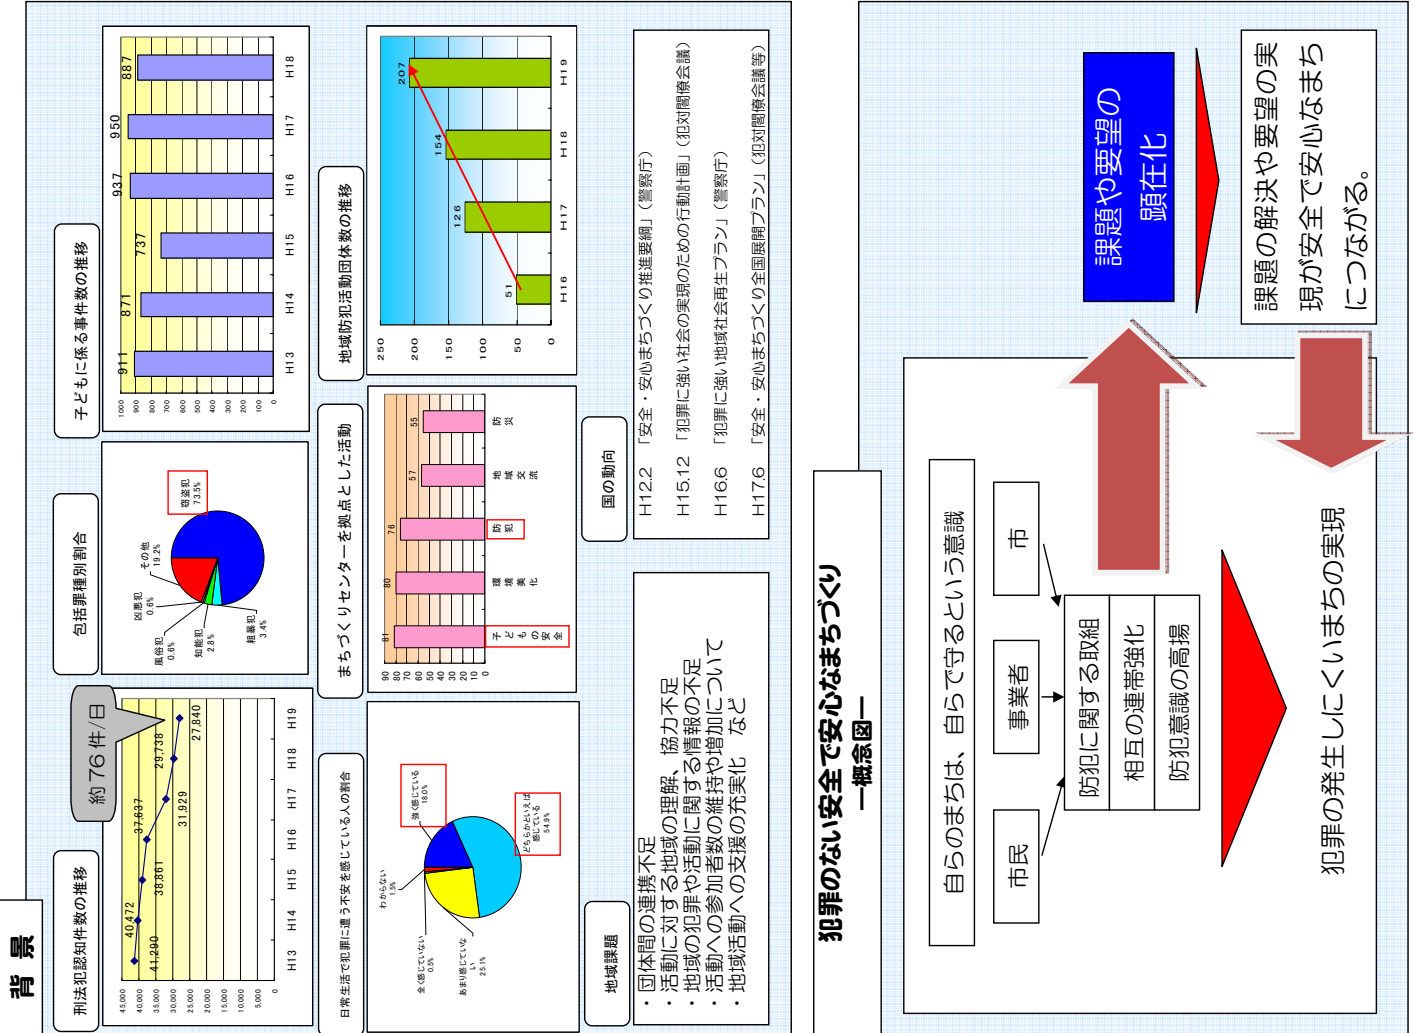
背景

刑法犯認知件数の推移

約76件/日

| H13 | H14 | H15 | H16 | H17 | H18 | H19 |
|---|---|---|---|---|---|---|
| 41,290 | 40,472 | 38,861 | 37,637 | 31,929 | 29,738 | 27,840 |

45,000
40,000
35,000
30,000
25,000
20,000
15,000
10,000
5,000
0

包括罪種別割合

窃盗犯 73.5%
その他 19.2%
凶悪犯 0.6%
風俗犯 0.6%
知能犯 2.8%
粗暴犯 3.4%

子どもに係る事件数の推移

| H13 | H14 | H15 | H16 | H17 | H18 |
|---|---|---|---|---|---|
| 911 | 871 | 737 | 937 | 950 | 887 |

1000
900
800
700
600
500
400
300
200
100
0

日常生活で犯罪に遭う不安を感じている人の割合

わからない 1.5%
全く感じていない 0.5%
あまり感じていない 25.1%
強く感じている 18.0%
どちらかといえば感じている 54.9%

まちづくりセンターを拠点とした活動

| 子どもの安全 | 環境美化 | 防犯 | 地域交流 | 防災 |
|---|---|---|---|---|
| 81 | 80 | 76 | 57 | 55 |

90
80
70
60
50
40
30
20
10
0

地域防犯活動団体数の推移

| H16 | H17 | H18 | H19 |
|---|---|---|---|
| 51 | 126 | 154 | 207 |

250
200
150
100
50
0

地域課題

・団体間の連携不足
・活動に対する地域の理解、協力不足
・地域の犯罪や活動に関する情報の不足
・活動への参加者数の維持や増加について
・地域活動への支援の充実化　など

国の動向

H12.2　「安全・安心まちづくり推進要綱」（警察庁）
H15.12　「犯罪に強い社会の実現のための行動計画」（犯対閣僚会議）
H16.6　「犯罪に強い地域社会再生プラン」（警察庁）
H17.6　「安全・安心まちづくり全国展開プラン」（犯対閣僚会議等）

犯罪のない安全で安心なまちづくり
―概念図―

自らのまちは、自らで守るという意識

市民
事業者
市

防犯に関する取組
相互の連帯強化
防犯意識の高揚

課題や要望の顕在化

課題の解決や要望の実現が安全で安心なまちにつながる。

犯罪の発生しにくいまちの実現